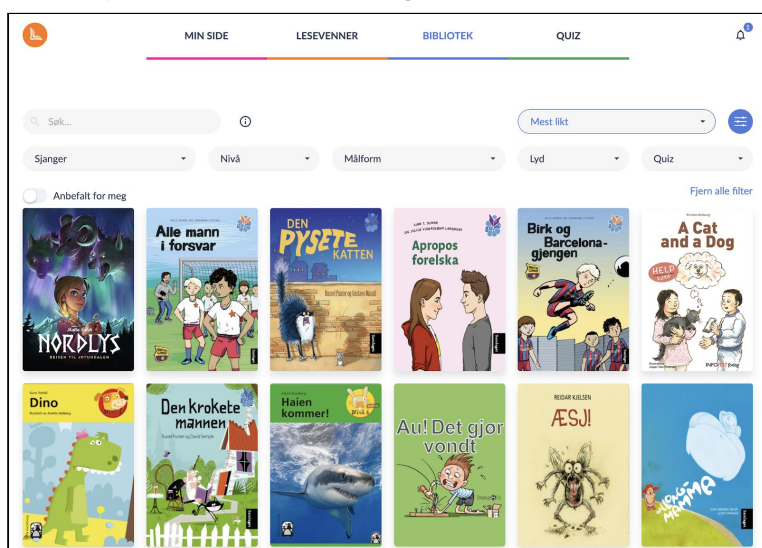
MIN SIDE
LESEVENNER
BIBLIOTEK
QUIZ

1

Søk...

Mest likt

Sjanger
Nivå
Målform
Lyd
Quiz

Anbefalt for meg

Fjern alle filter

NORDLYS
REISEN TIL JOTUNHAGEN

Alle mann i forsvar

DEN PYSETE KATTEN

Apropos forelska

Birk og Barcelonagjengen

A Cat and a Dog
HELP

Dino

Den krokete mannen

Haien kommer!

Au! Det gjør vondt

REIDAR KJELSEN
ÆSJ!

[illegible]